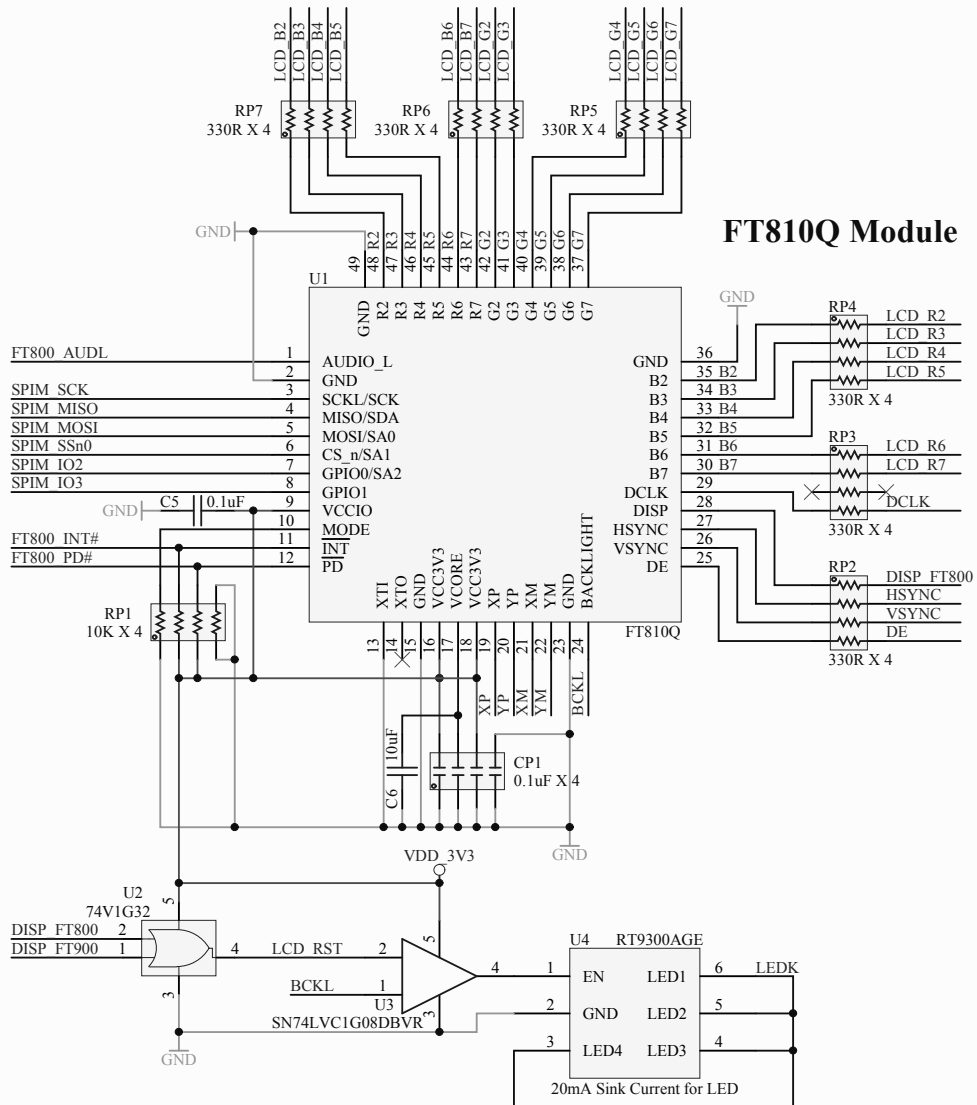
FT810Q Module

LCD_B2 LCD_B3 LCD_B4 LCD_B5
RP7
330R X 4
LCD_B6 LCD_B7 LCD_G2 LCD_G3
RP6
330R X 4
LCD_G4 LCD_G5 LCD_G6 LCD_G7
RP5
330R X 4

GND
49 48 R2 47 R3 46 R4 45 R5 44 R6 43 R7 42 G2 41 G3 40 G4 39 G5 38 G6 37 G7
U1
GND R2 R3 R4 R5 R6 R7 G2 G3 G4 G5 G6 G7

FT800_AUDL 1 AUDIO_L
2 GND
SPIM_SCK 3 SCKL/SCK
SPIM_MISO 4 MISO/SDA
SPIM_MOSI 5 MOSI/SA0
SPIM_SSn0 6 CS_n/SA1
SPIM_IO2 7 GPIO0/SA2
SPIM_IO3 8 GPIO1
GND C5 0.1uF 9 VCCIO
10 MODE
FT800_INT# 11 $\overline{INT}$
FT800_PD# 12 $\overline{PD}$

GND
GND 36
B2 35 B2
B3 34 B3
B4 33 B4
B5 32 B5
B6 31 B6
B7 30 B7
DCLK 29
DISP 28
HSYNC 27
VSYNC 26
DE 25

RP4
LCD_R2
LCD_R3
LCD_R4
LCD_R5
330R X 4
RP3
LCD_R6
LCD_R7
DCLK
330R X 4
RP2
DISP_FT800
HSYNC
VSYNC
DE
330R X 4

XTI XTO GND VCC3V3 VCORE VCC3V3 XP YP XM YM GND BACKLIGHT
13 14 15 16 17 18 19 20 21 22 23 24
FT810Q
XP YP XM YM BCKL

RP1
10K X 4
10uF
C6
CP1
0.1uF X 4
GND

VDD_3V3
U2
74V1G32
5
DISP_FT800 2
DISP_FT900 1
4 LCD_RST 2
5
BCKL 1
U3
3
3
SN74LVC1G08DBVR
GND
4
U4 RT9300AGE
1 EN LED1 6 LEDK
2 GND LED2 5
3 LED4 LED3 4
20mA Sink Current for LED